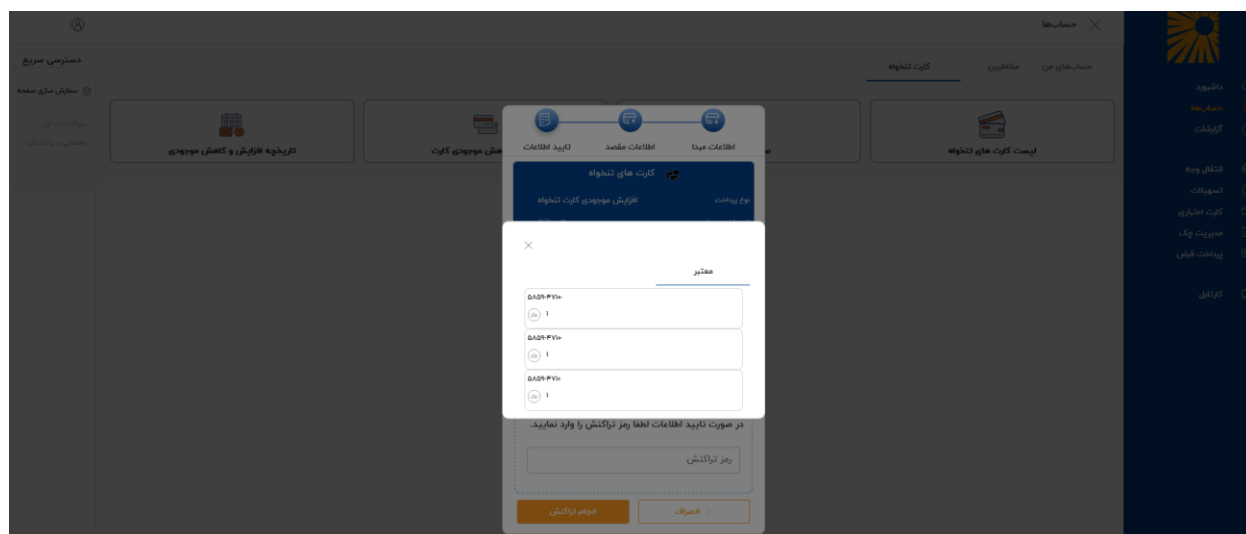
حساب‌ها

دسترسی سریع
سفارشی سازی صفحه
سوالات متداول
راهنمای برنامه

داشبورد
حساب‌ها
گزارشات
انتقال وجه
تسهیلات
کارت اعتباری
مدیریت چک
پرداخت قبض
کارتابل

حساب‌های من
مخاطبین
کارت تنخواه

لیست کارت های تنخواه
افزایش و کاهش موجودی کارت
تاریخچه افزایش و کاهش موجودی

اطلاعات مبدا
اطلاعات مقصد
تایید اطلاعات

کارت های تنخواه
نوع پرداخت
افزایش موجودی کارت تنخواه

معتبر

۵۸۵۹-۴۷۱۰
۱

۵۸۵۹-۴۷۱۰
۱

۵۸۵۹-۴۷۱۰
۱

در صورت تایید اطلاعات لطفا رمز تراکنش را وارد نمایید.
رمز تراکنش

انصراف
انجام تراکنش